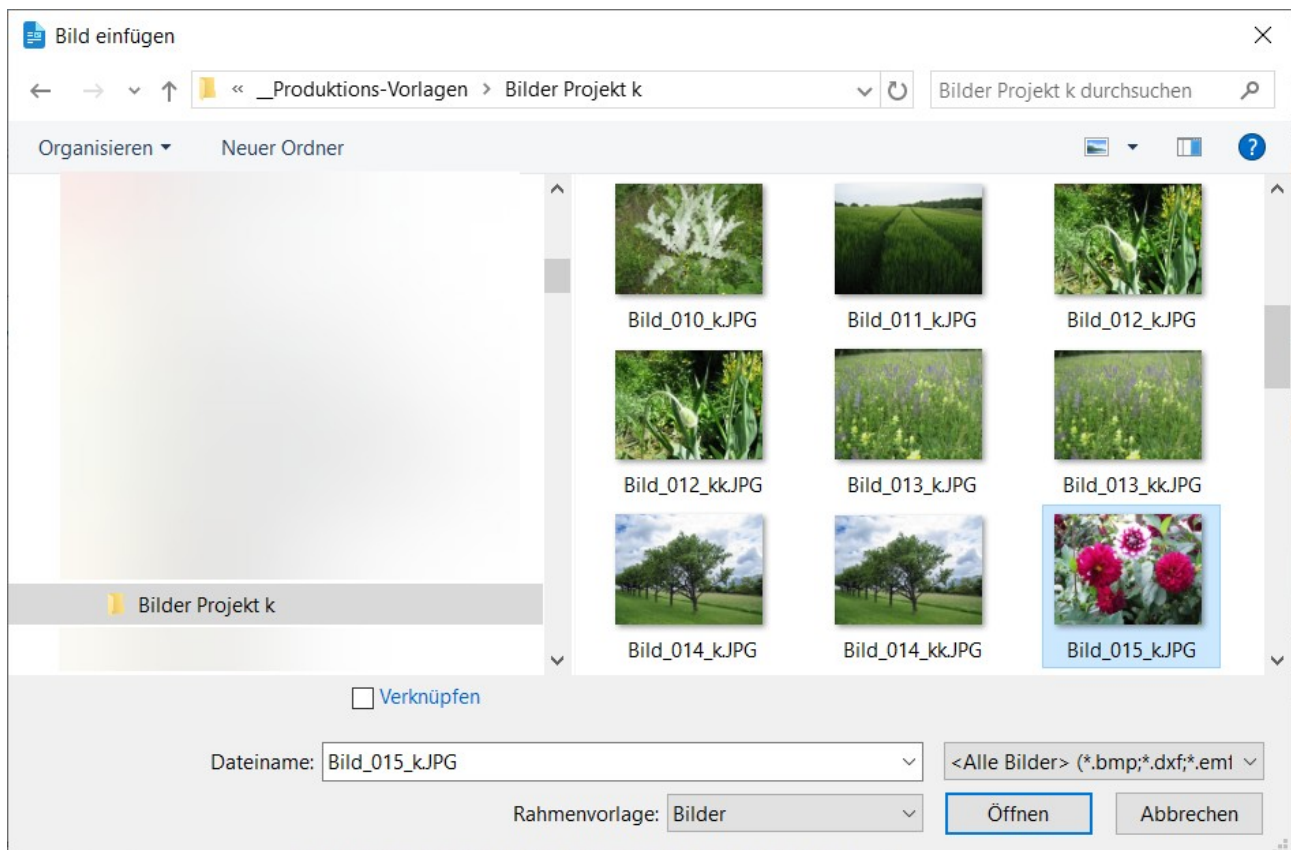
Bild einfügen

« _Produktions-Vorlagen › Bilder Projekt k

Bilder Projekt k durchsuchen

Organisieren ▾ Neuer Ordner

Bilder Projekt k

Bild_010_k.JPG
Bild_011_k.JPG
Bild_012_k.JPG
Bild_012_kk.JPG
Bild_013_k.JPG
Bild_013_kk.JPG
Bild_014_k.JPG
Bild_014_kk.JPG
Bild_015_k.JPG

Verknüpfen

Dateiname: Bild_015_k.JPG

<Alle Bilder> (*.bmp;*.dxf;*.emf

Rahmenvorlage: Bilder

Öffnen

Abbrechen